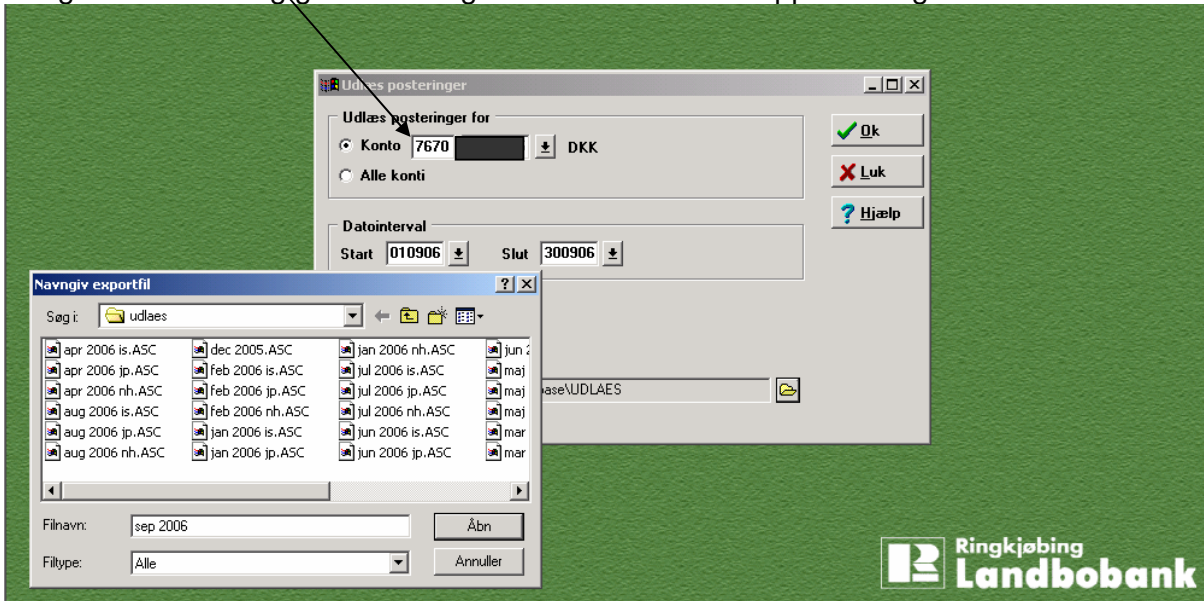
Udlæs posteringer

Udlæs posteringer for
Konto 7670 DKK
Alle konti

Datointerval
Start 010906 Slut 300906

Ok
Luk
Hjælp

Navngiv exportfil
Søg i: udlaes

apr 2006 is.ASC
apr 2006 jp.ASC
apr 2006 nh.ASC
aug 2006 is.ASC
aug 2006 jp.ASC
aug 2006 nh.ASC
dec 2005.ASC
feb 2006 is.ASC
feb 2006 jp.ASC
feb 2006 nh.ASC
jan 2006 is.ASC
jan 2006 jp.ASC
jan 2006 nh.ASC
jul 2006 is.ASC
jul 2006 jp.ASC
jul 2006 nh.ASC
jun 2006 is.ASC
jun 2006 jp.ASC
jun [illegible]
maj
maj
maj
mar
mar

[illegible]base\UDLAES

Filnavn: sep 2006
Filtype: Alle
Åbn
Annuller

Ringkjøbing Landbobank